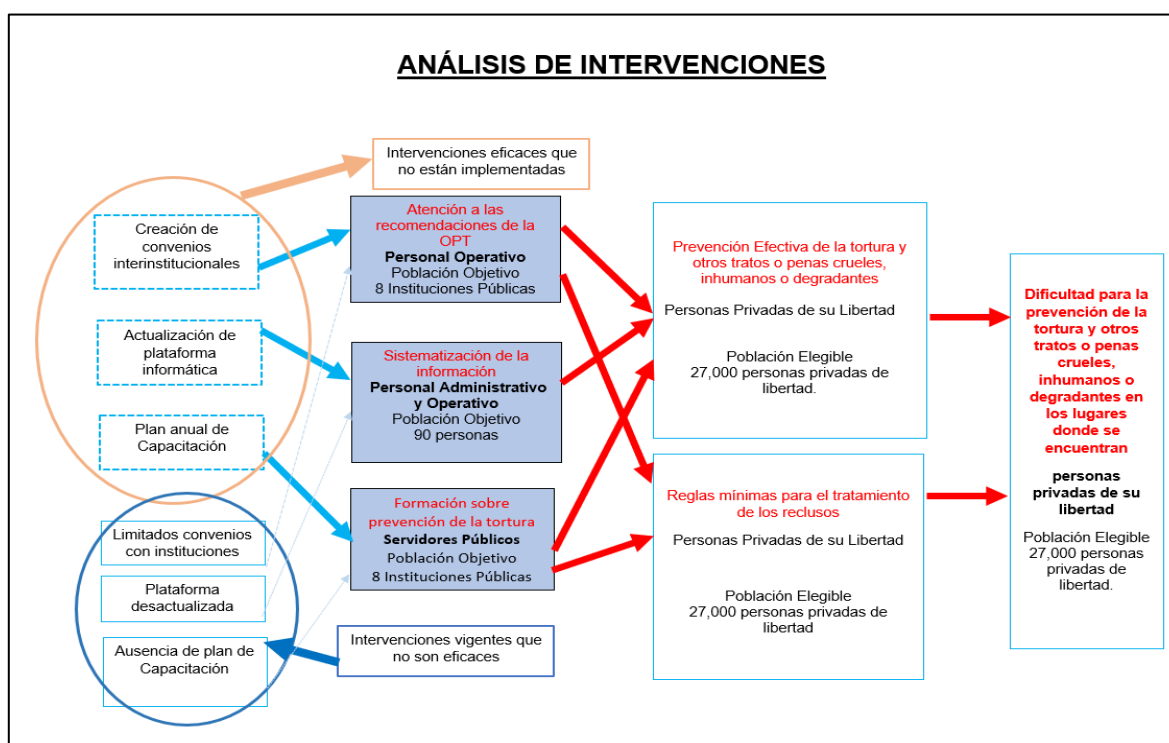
ANÁLISIS DE INTERVENCIONES

Intervenciones eficaces que no están implementadas

Creación de convenios interinstitucionales

Actualización de plataforma informática

Plan anual de Capacitación

Limitados convenios con instituciones

Plataforma desactualizada

Ausencia de plan de Capacitación

Intervenciones vigentes que no son eficaces

Atención a las recomendaciones de la OPT
Personal Operativo
Población Objetivo
8 Instituciones Públicas

Sistematización de la información
Personal Administrativo y Operativo
Población Objetivo
90 personas

Formación sobre prevención de la tortura
Servidores Públicos
Población Objetivo
8 Instituciones Públicas

Prevención Efectiva de la tortura y otros tratos o penas crueles, inhumanos o degradantes

Personas Privadas de su Libertad

Población Elegible
27,000 personas privadas de libertad.

Reglas mínimas para el tratamiento de los reclusos

Personas Privadas de su Libertad

Población Elegible
27,000 personas privadas de libertad

Dificultad para la prevención de la tortura y otros tratos o penas crueles, inhumanos o degradantes en los lugares donde se encuentran

personas privadas de su libertad

Población Elegible
27,000 personas privadas de libertad.